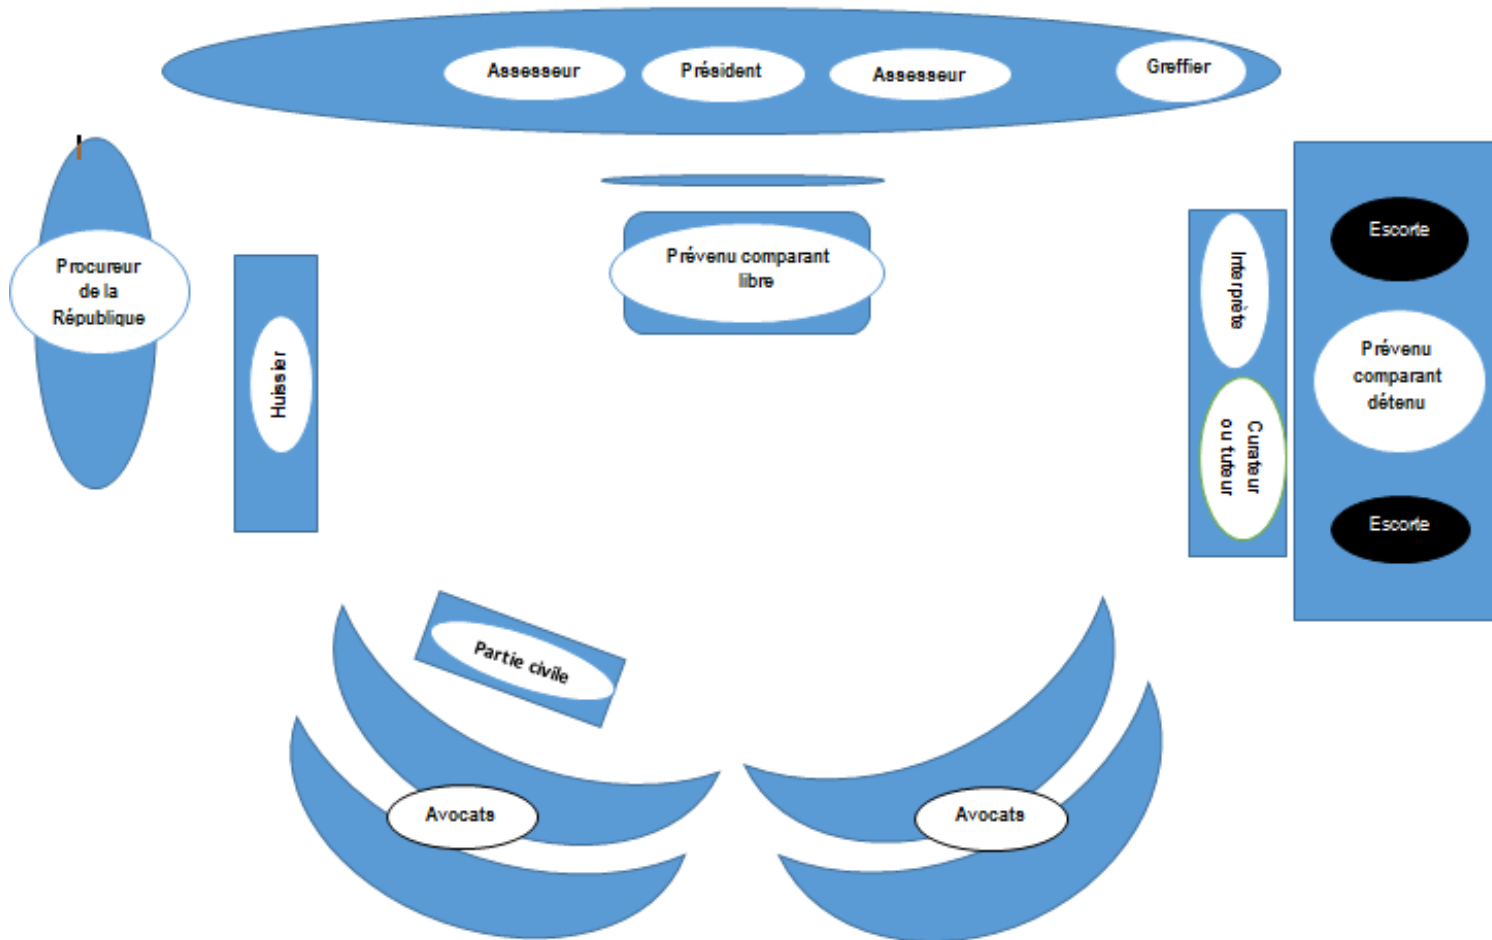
Assesseur Président Assesseur Greffier

Procureur de la République

Huissier

Prévenu comparant libre

Interprète

Curateur ou tuteur

Escorte

Prévenu comparant détenu

Escorte

Partie civile

Avocats

Avocats